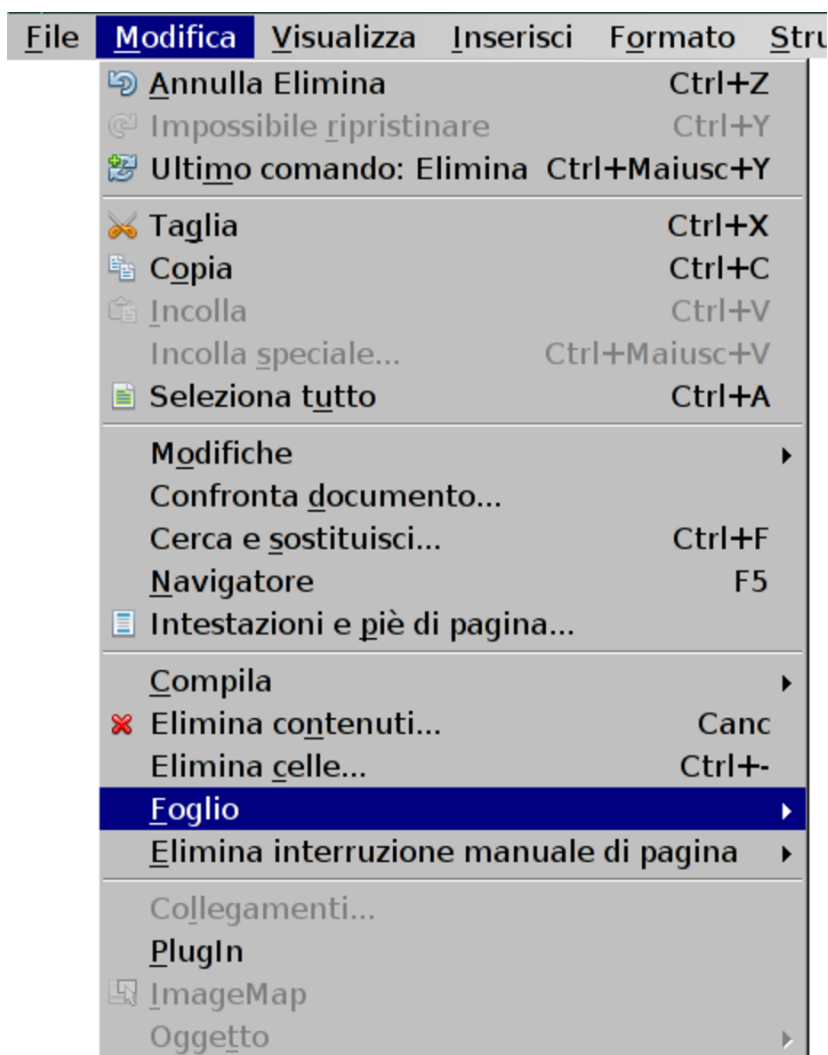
File Modifica Visualizza Inserisci Formato Stru

Annulla Elimina Ctrl+Z
Impossibile ripristinare Ctrl+Y
Ultimo comando: Elimina Ctrl+Maiusc+Y

Taglia Ctrl+X
Copia Ctrl+C
Incolla Ctrl+V
Incolla speciale... Ctrl+Maiusc+V
Seleziona tutto Ctrl+A

Modifiche
Confronta documento...
Cerca e sostituisci... Ctrl+F
Navigatore F5
Intestazioni e piè di pagina...

Compila
Elimina contenuti... Canc
Elimina celle... Ctrl+-
Foglio
Elimina interruzione manuale di pagina

Collegamenti...
PlugIn
ImageMap
Oggetto